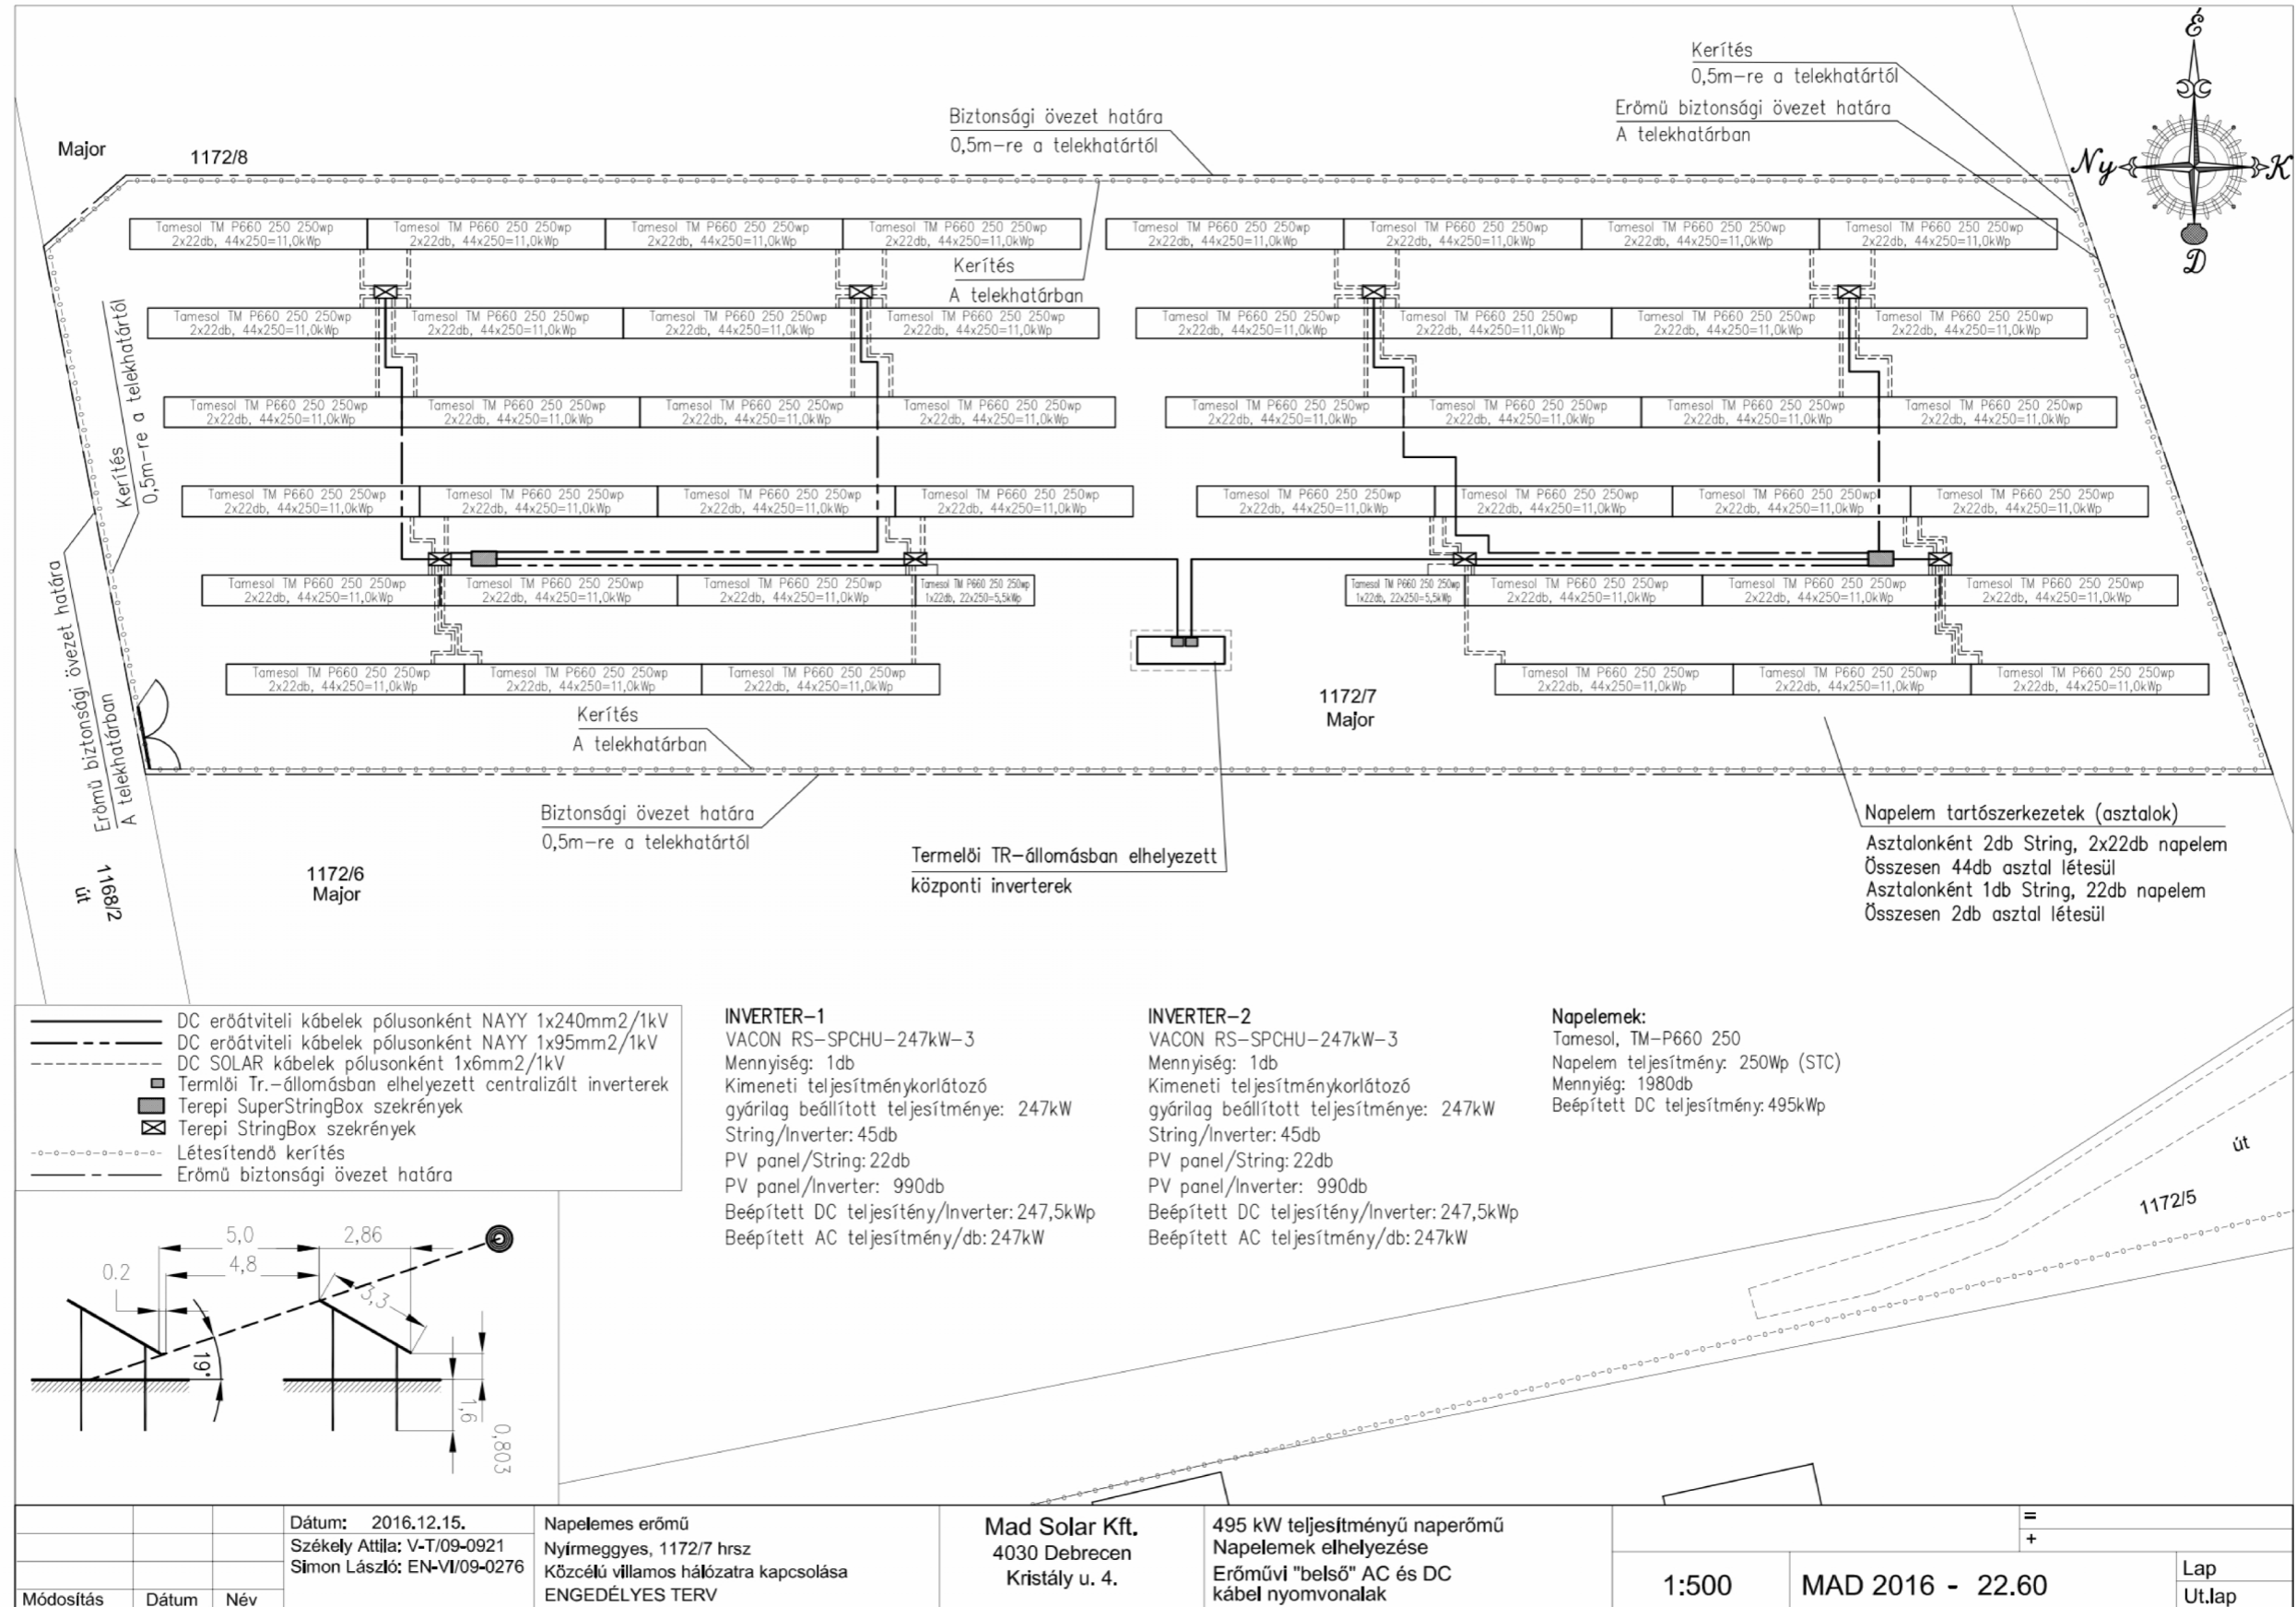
É
Ny
K
D

Kerítés
0,5m-re a telekhatártól
Erőmű biztonsági övezet határa
A telekhatárban

Biztonsági övezet határa
0,5m-re a telekhatártól

Major
1172/8

Tamesol TM P660 250 250wp
2x22db, 44x250=11,0kWp

Kerítés
A telekhatárban

Kerítés
0,5m-re a telekhatártól

Erőmű biztonsági övezet határa
A telekhatárban

Tamesol TM P660 250 250wp
1x22db, 22x250=5,5kWp

1172/7
Major

Kerítés
A telekhatárban

Biztonsági övezet határa
0,5m-re a telekhatártól

Termelői TR-állomásban elhelyezett
központi inverterek

Napelem tartószerkezetek (asztalok)
Asztalonként 2db String, 2x22db napelem
Összesen 44db asztal létesül
Asztalonként 1db String, 22db napelem
Összesen 2db asztal létesül

1172/6
Major

1168/2
út

DC erőátviteli kábelek pólusonként NAYY 1x240mm2/1kV
DC erőátviteli kábelek pólusonként NAYY 1x95mm2/1kV
DC SOLAR kábelek pólusonként 1x6mm2/1kV
Termlői Tr.-állomásban elhelyezett centralizált inverterek
Terepi SuperStringBox szekrények
Terepi StringBox szekrények
Létesítendő kerítés
Erőmű biztonsági övezet határa

INVERTER-1
VACON RS-SPCHU-247kW-3
Mennyiség: 1db
Kimeneti teljesítménykorlátozó
gyárilag beállított teljesítménye: 247kW
String/Inverter: 45db
PV panel/String: 22db
PV panel/Inverter: 990db
Beépített DC teljesítény/Inverter: 247,5kWp
Beépített AC teljesítmény/db: 247kW

INVERTER-2
VACON RS-SPCHU-247kW-3
Mennyiség: 1db
Kimeneti teljesítménykorlátozó
gyárilag beállított teljesítménye: 247kW
String/Inverter: 45db
PV panel/String: 22db
PV panel/Inverter: 990db
Beépített DC teljesítény/Inverter: 247,5kWp
Beépített AC teljesítmény/db: 247kW

Napelemek:
Tamesol, TM-P660 250
Napelem teljesítmény: 250Wp (STC)
Mennyiég: 1980db
Beépített DC teljesítmény: 495kWp

út
1172/5

5,0
2,86
0.2
4,8
3,3
19°
1,6
0,803

| Módosítás | Dátum | Név | Dátum: 2016.12.15. Székely Attila: V-T/09-0921 Simon László: EN-VI/09-0276 | Napelemes erőmű Nyírmeggyes, 1172/7 hrsz Közcélú villamos hálózatra kapcsolása ENGEDÉLYES TERV | Mad Solar Kft. 4030 Debrecen Kristály u. 4. | 495 kW teljesítményű naperőmű Napelemek elhelyezése Erőművi "belső" AC és DC kábel nyomvonalak | 1:500 | MAD 2016 - 22.60 | = + Lap Ut.lap |